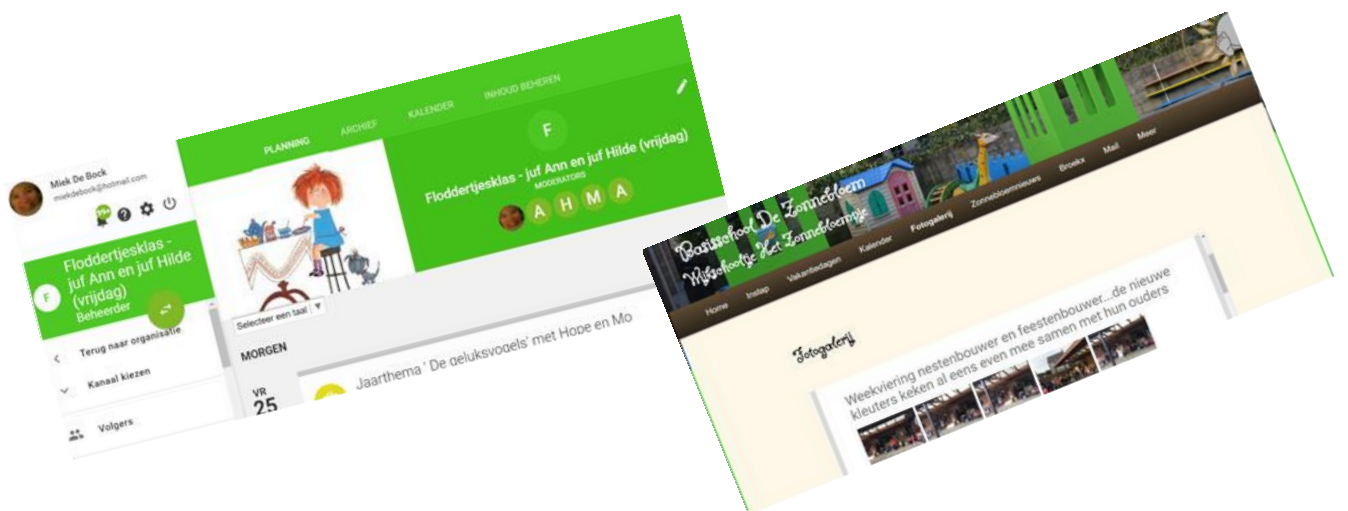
Miek De Bock
miekdebock@hotmail.com

Floddertjesklas - juf Ann en juf Hilde (vrijdag)
Beheerder

Terug naar organisatie
Kanaal kiezen
Volgers

PLANNING ARCHIEF KALENDER INHOUD BEHEREN

F
Floddertjesklas - juf Ann en juf Hilde (vrijdag)
MODERATORS
A H M A

Selecteer een taal ▼

MORGEN

VR
25

Jaarthema ' De geluksvogels' met Hope en Mo

Basisschool De Zonnebloem
Kleuterschooltje Het Zonnebloempje

Home Instap Vakantiedagen Kalender Fotogalerij Zonnebloemnieuws Broekx Mail Meer

Fotogalerij

Weekviering nestenbouwer en feestenbouwer...de nieuwe kleuters keken al eens even mee samen met hun ouders